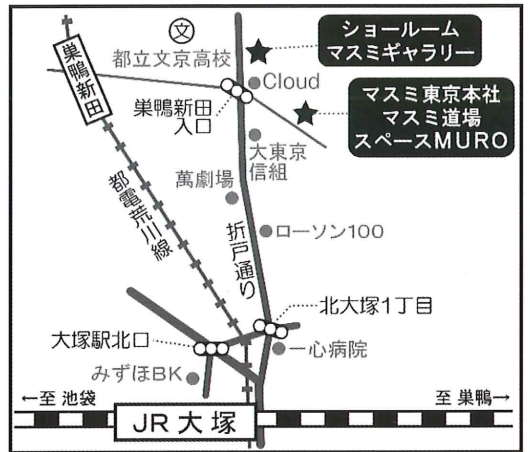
文
都立文京高校

ショールーム
マスミギャラリー

Cloud

マスミ東京本社
マスミ道場
スペースMURO

巣鴨新田

巣鴨新田入口

大東京信組

萬劇場

都電荒川線

折戸通り

ローソン100

北大塚1丁目

大塚駅北口

一心病院

みずほBK

←至 池袋

至 巣鴨→

JR 大塚